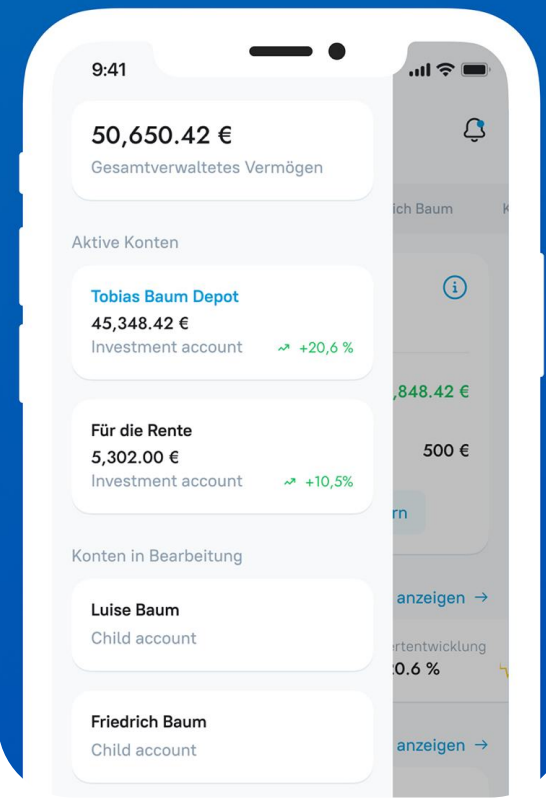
9:41

50,650.42 €
Gesamtverwaltetes Vermögen

Aktive Konten

Tobias Baum Depot
45,348.42 €
Investment account +20,6 %

Für die Rente
5,302.00 €
Investment account +10,5%

Konten in Bearbeitung

Luise Baum
Child account

Friedrich Baum
Child account

ich Baum K

,848.42 €

500 €

rn

anzeigen →

ertentwicklung
0.6 %

anzeigen →